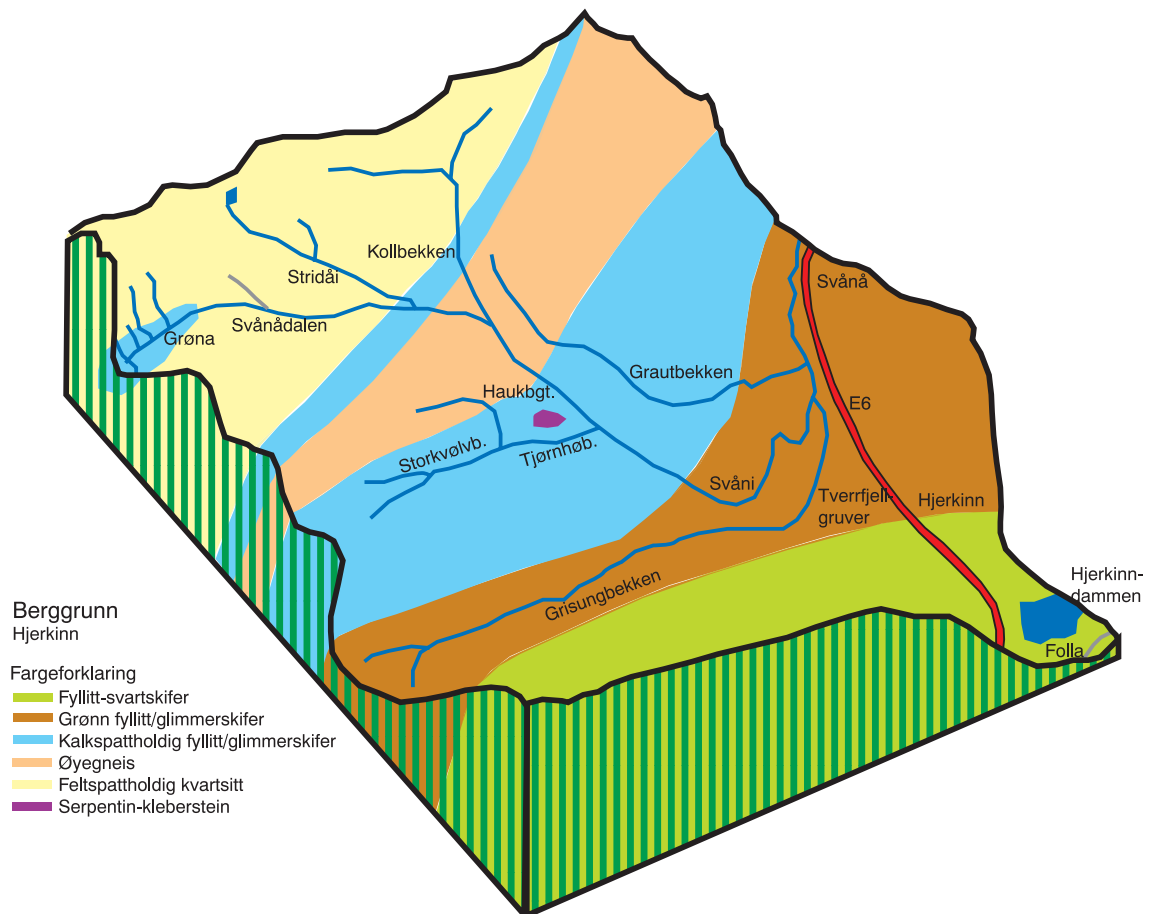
Kollbekken

Stridåi

Grøna

Svånådalen

Svånå

Haukbgt.

Grautbekken

E6

Storkvølvb.

Tjørnhøb.

Svåni

Tverrfjellgruver

Hjerkinn

Grisungbekken

Hjerkinndammen

Folla

Berggrunn
Hjerkinn

Fargeforklaring
Fyllitt-svartskifer
Grønn fyllitt/glimmerskifer
Kalkspattholdig fyllitt/glimmerskifer
Øyegneis
Feltspattholdig kvartsitt
Serpentin-kleberstein